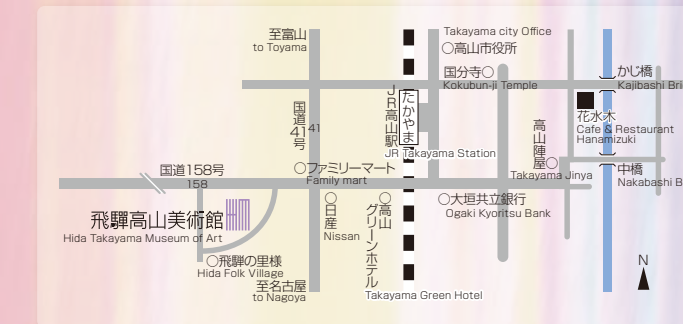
至富山
to Toyama

Takayama city Office
○高山市役所

国分寺○
Kokubun-ji Temple

かじ橋
Kajibashi Bri

花水木
Cafe & Restaurant
Hanamizuki

国道41号
41

JR高山駅
たかやま
JR Takayama Station

高山陣屋○
Takayama Jinya

中橋
Nakabashi B

国道158号
158

○ファミリーマート
Family mart

○大垣共立銀行
Ogaki Kyoritsu Bank

飛騨高山美術館
Hida Takayama Museum of Art

○日産
Nissan

○高山グリーンホテル
Takayama Green Hotel

○飛騨の里様
Hida Folk Village

至名古屋
to Nagoya

N